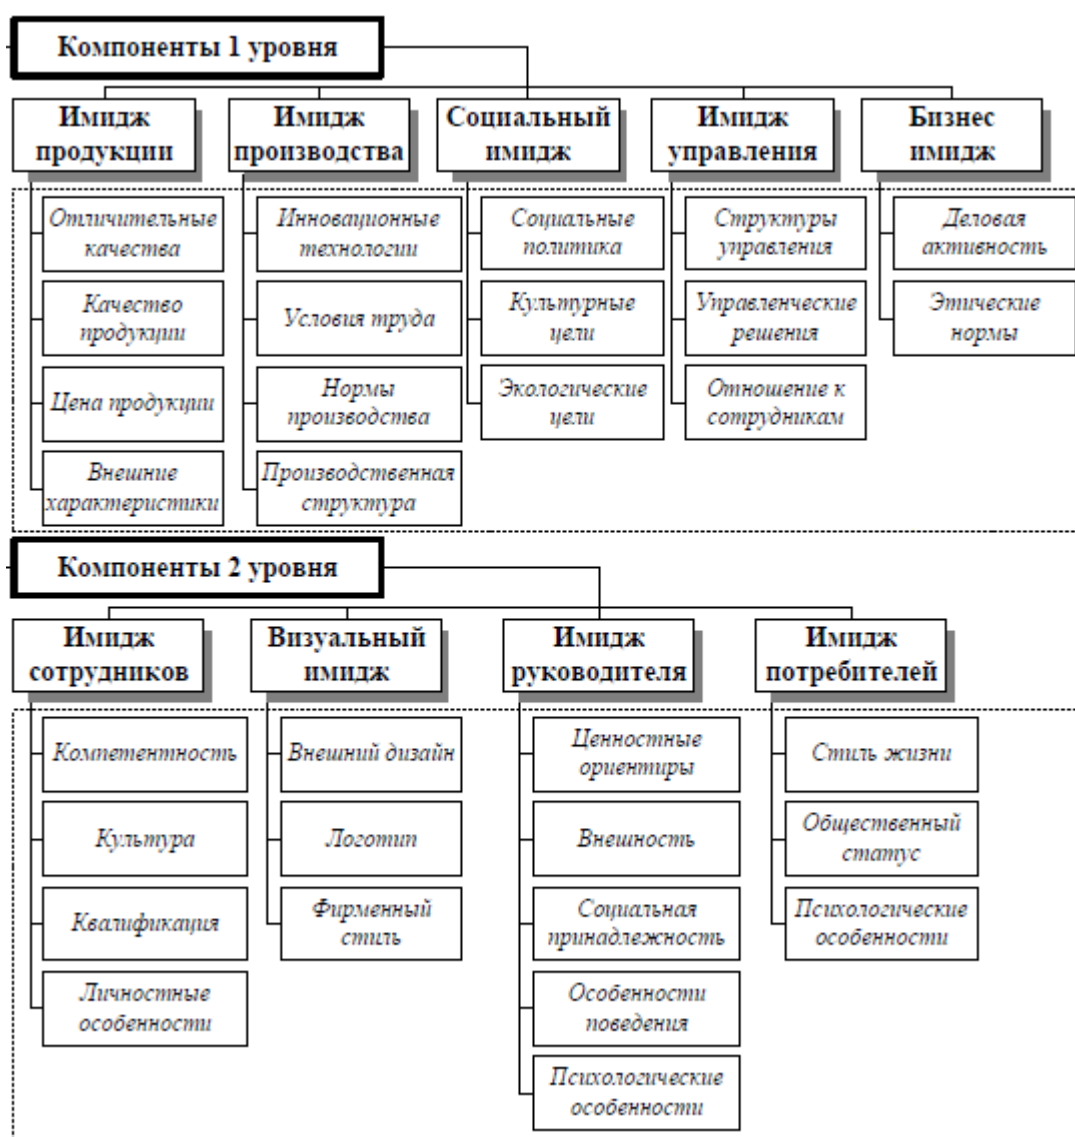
Компоненты 1 уровня

Имидж продукции
Отличительные качества
Качество продукции
Цена продукции
Внешние характеристики

Имидж производства
Инновационные технологии
Условия труда
Нормы производства
Производственная структура

Социальный имидж
Социальные политика
Культурные цели
Экологические цели

Имидж управления
Структуры управления
Управленческие решения
Отношение к сотрудникам

Бизнес имидж
Деловая активность
Этические нормы

Компоненты 2 уровня

Имидж сотрудников
Компетентность
Культура
Квалификация
Личностные особенности

Визуальный имидж
Внешний дизайн
Логотип
Фирменный стиль

Имидж руководителя
Ценностные ориентиры
Внешность
Социальная принадлежность
Особенности поведения
Психологические особенности

Имидж потребителей
Стиль жизни
Общественный статус
Психологические особенности